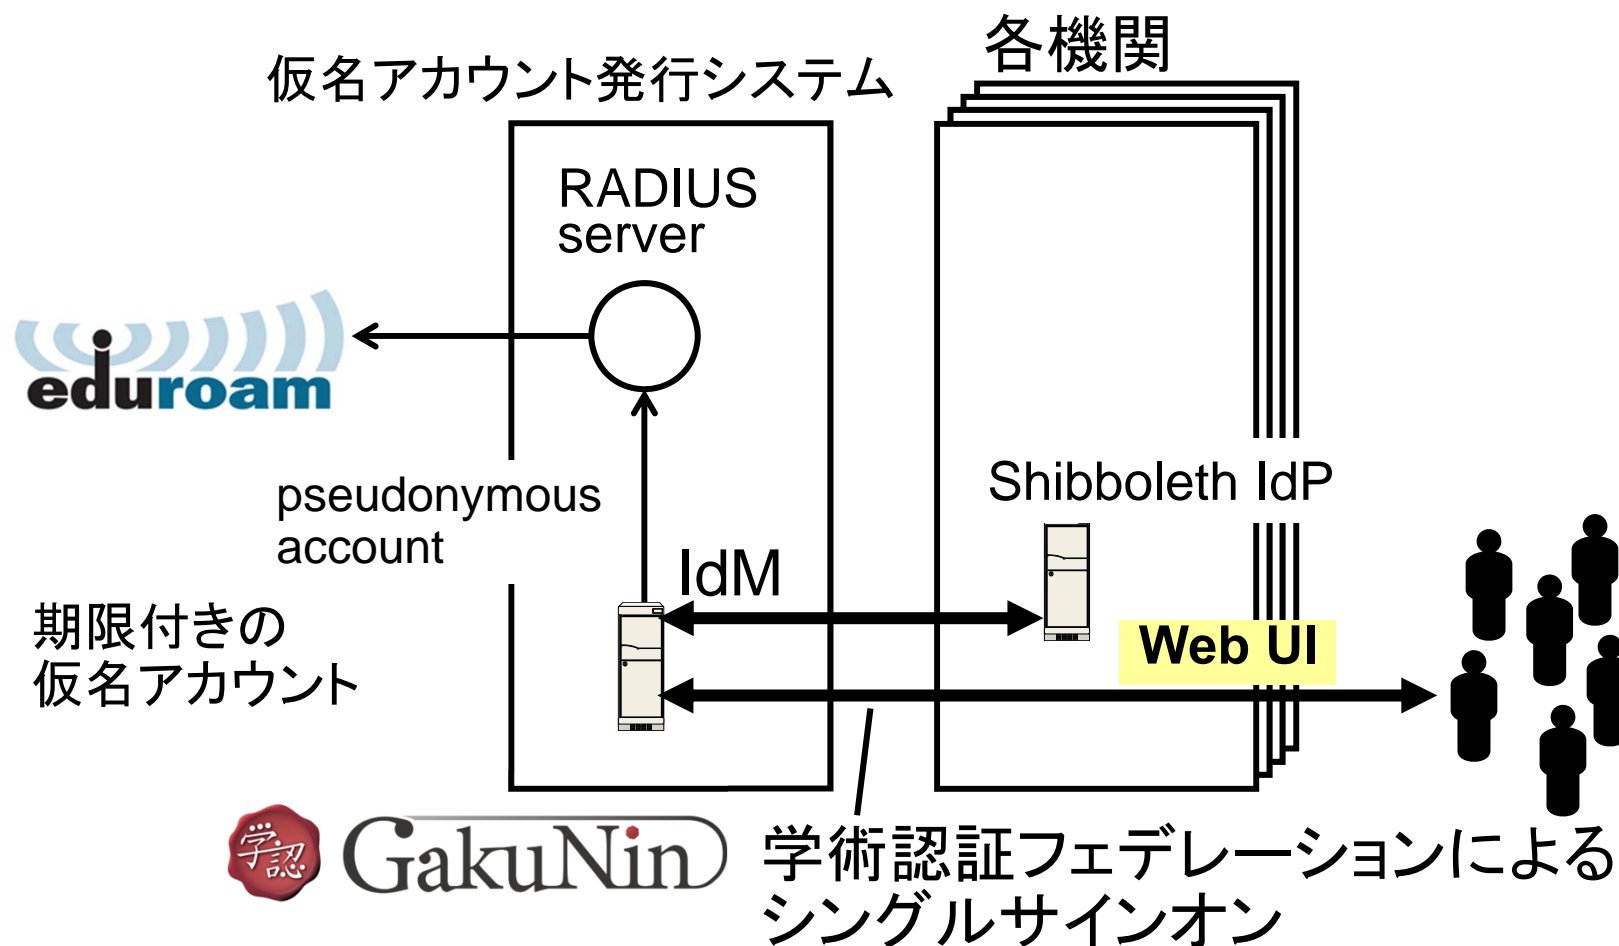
仮名アカウント発行システム

各機関

RADIUS server

eduroam

pseudonymous account

期限付きの
仮名アカウント

IdM

Shibboleth IdP

Web UI

学認

GakuNin

学術認証フェデレーションによる
シングルサインオン